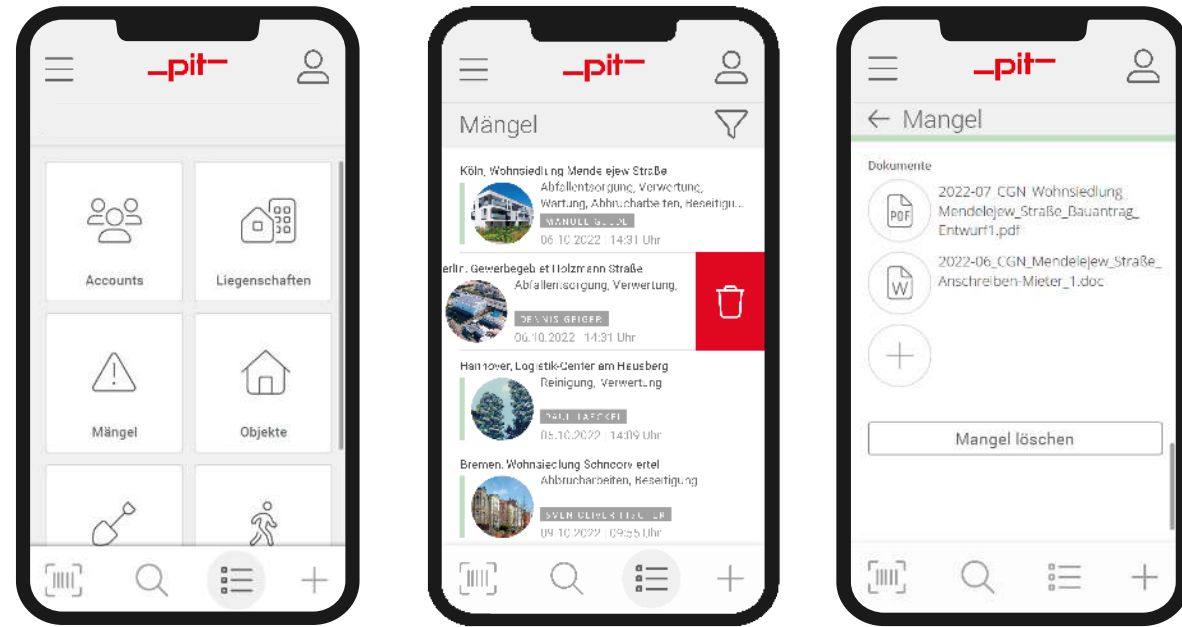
–pit–

Accounts

Liegenschaften

Mängel

Objekte

–pit–

Mängel

Köln, Wohnsiedlung Mendelejew Straße
Abfallentsorgung, Verwertung, Wartung, Abbrucharbeiten, Beseitigu...
MANUEL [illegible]
06.10.2022 | 14:31 Uhr

erlin, Gewerbegebiet Holzmann Straße
Abfallentsorgung, Verwertung,
DENNIS GEIGER
06.10.2022 | 14:31 Uhr

Hannover, Logistik-Center am Heusberg
Reinigung, Verwertung
PAUL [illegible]
05.10.2022 | 14:09 Uhr

Bremen, Wohnsiedlung Schnoorviertel
Abbrucharbeiten, Beseitigung
SVEN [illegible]
09.10.2022 | 09:55 Uhr

–pit–

← Mangel

Dokumente

2022-07_CGN_Wohnsiedlung_Mendelejew_Straße_Bauantrag_Entwurf1.pdf

2022-06_CGN_Mendelejew_Straße_Anschreiben-Mieter_1.doc

Mangel löschen